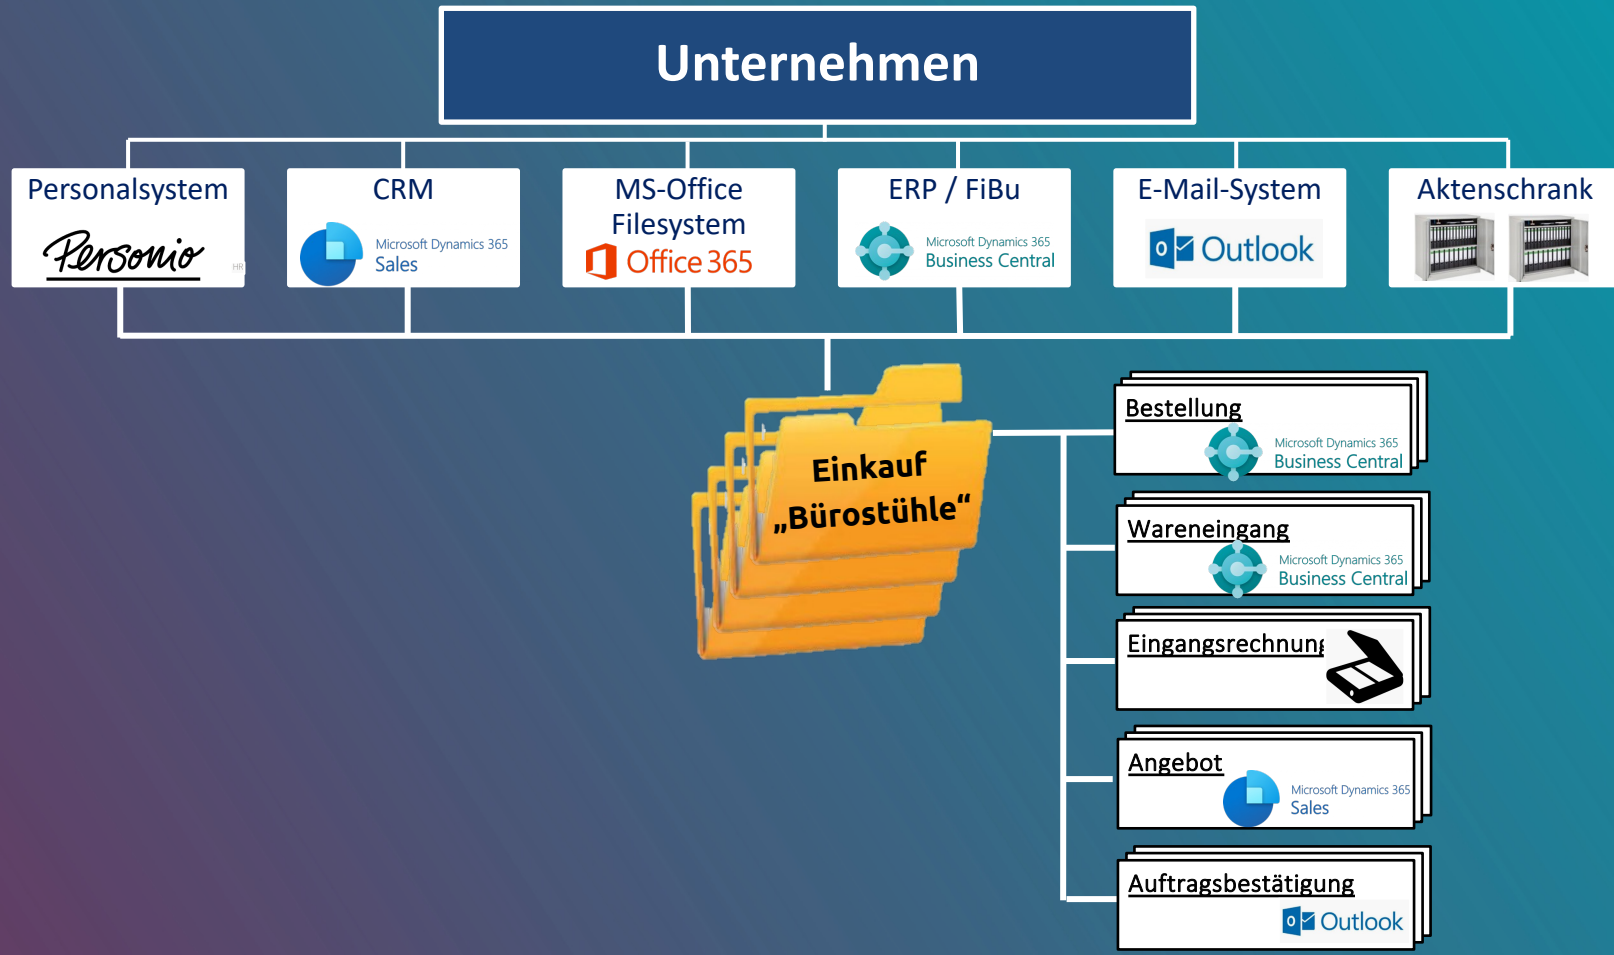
Unternehmen

Personalsystem
Personio
HR

CRM
Microsoft Dynamics 365
Sales

MS-Office Filesystem
Office 365

ERP / FiBu
Microsoft Dynamics 365
Business Central

E-Mail-System
Outlook

Aktenschrank

Einkauf „Bürostühle“

Bestellung
Microsoft Dynamics 365
Business Central

Wareneingang
Microsoft Dynamics 365
Business Central

Eingangsrechnung

Angebot
Microsoft Dynamics 365
Sales

Auftragsbestätigung
Outlook